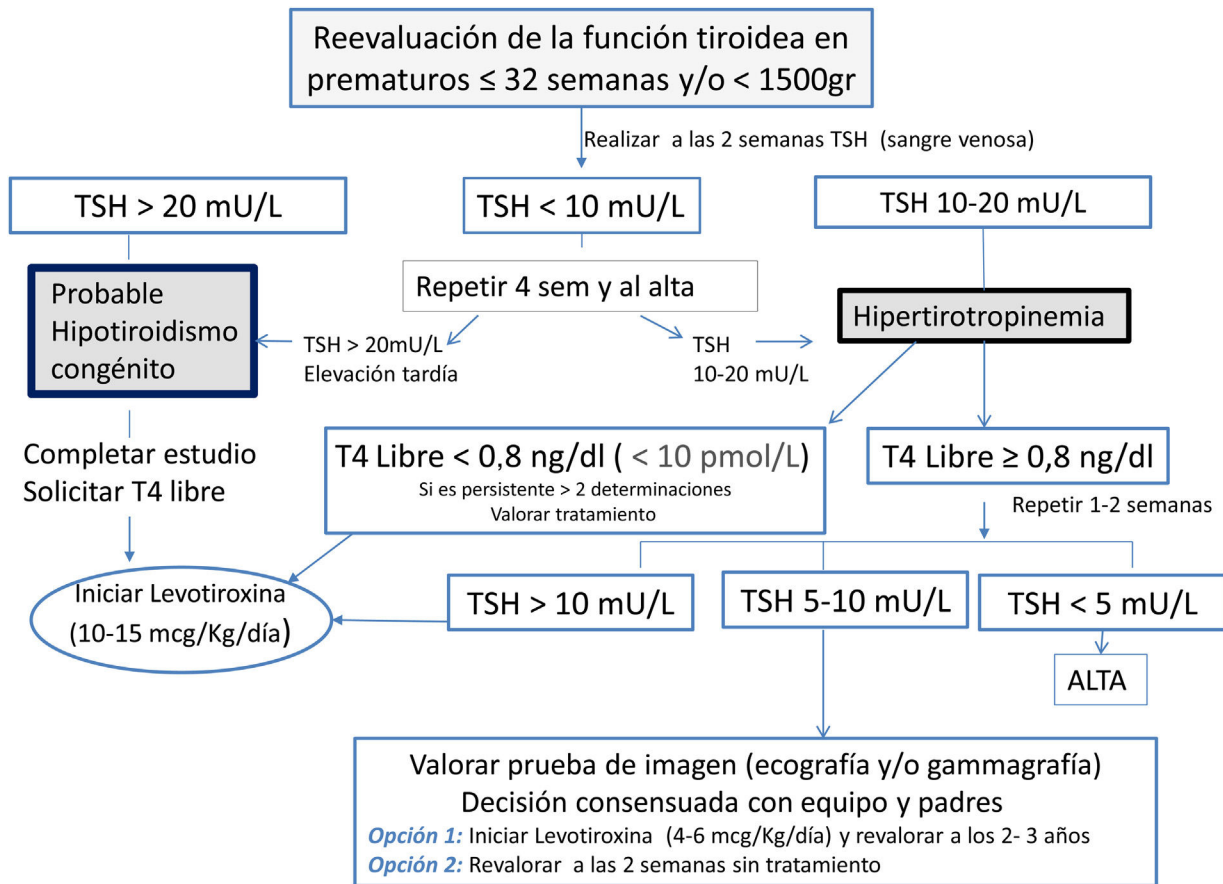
Reevaluación de la función tiroidea en prematuros ≤ 32 semanas y/o < 1500gr

Realizar a las 2 semanas TSH (sangre venosa)

TSH > 20 mU/L

TSH < 10 mU/L

TSH 10-20 mU/L

Repetir 4 sem y al alta

Probable Hipotiroidismo congénito

TSH > 20mU/L Elevación tardía

TSH 10-20 mU/L

Hipertirotropinemia

Completar estudio Solicitar T4 libre

T4 Libre < 0,8 ng/dl ( < 10 pmol/L)
Si es persistente > 2 determinaciones
Valorar tratamiento

T4 Libre ≥ 0,8 ng/dl

Repetir 1-2 semanas

Iniciar Levotiroxina (10-15 mcg/Kg/día)

TSH > 10 mU/L

TSH 5-10 mU/L

TSH < 5 mU/L

ALTA

Valorar prueba de imagen (ecografía y/o gammagrafía)
Decisión consensuada con equipo y padres
Opción 1: Iniciar Levotiroxina (4-6 mcg/Kg/día) y revalorar a los 2- 3 años
Opción 2: Revalorar a las 2 semanas sin tratamiento